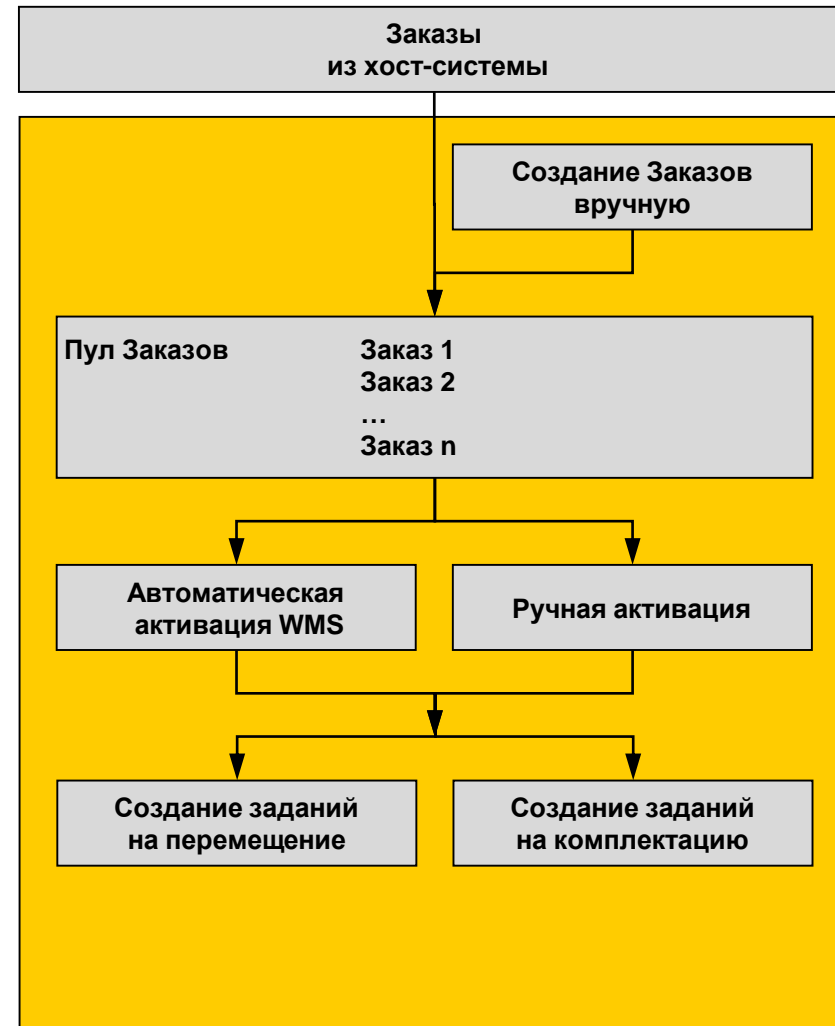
Заказы
из хост-системы

Создание Заказов
вручную

Пул Заказов

Заказ 1
Заказ 2
…
Заказ n

Автоматическая
активация WMS

Ручная активация

Создание заданий
на перемещение

Создание заданий
на комплектацию